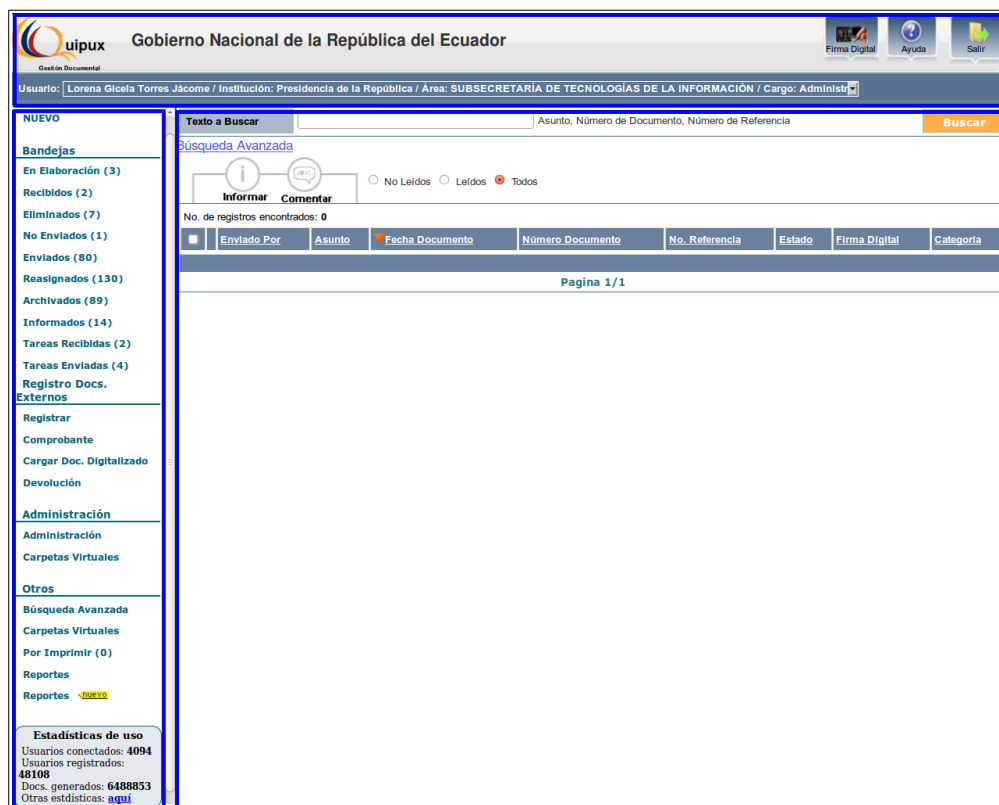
Quipux
Gestión Documental

Gobierno Nacional de la República del Ecuador

Firma Digital Ayuda Salir

Usuario: Lorena Gicela Torres Jácome / Institución: Presidencia de la República / Área: SUBSECRETARÍA DE TECNOLOGÍAS DE LA INFORMACIÓN / Cargo: Administr

NUEVO

Bandejas

En Elaboración (3)
Recibidos (2)
Eliminados (7)
No Enviados (1)
Enviados (80)
Reasignados (130)
Archivados (89)
Informados (14)
Tareas Recibidas (2)
Tareas Enviadas (4)

Registro Docs. Externos

Registrar
Comprobante
Cargar Doc. Digitalizado
Devolución

Administración

Administración
Carpetas Virtuales

Otros

Búsqueda Avanzada
Carpetas Virtuales
Por Imprimir (0)
Reportes
Reportes nuevo

Estadísticas de uso
Usuarios conectados: 4094
Usuarios registrados: 48108
Docs. generados: 6488853
Otras estdísticas: aquí

Texto a Buscar | Asunto, Número de Documento, Número de Referencia | Buscar

Búsqueda Avanzada

Informar Comentar

No Leídos Leídos Todos

No. de registros encontrados: 0

| | Enviado Por | Asunto | Fecha Documento | Número Documento | No. Referencia | Estado | Firma Digital | Categoría |
|---|---|---|---|---|---|---|---|---|

Pagina 1/1